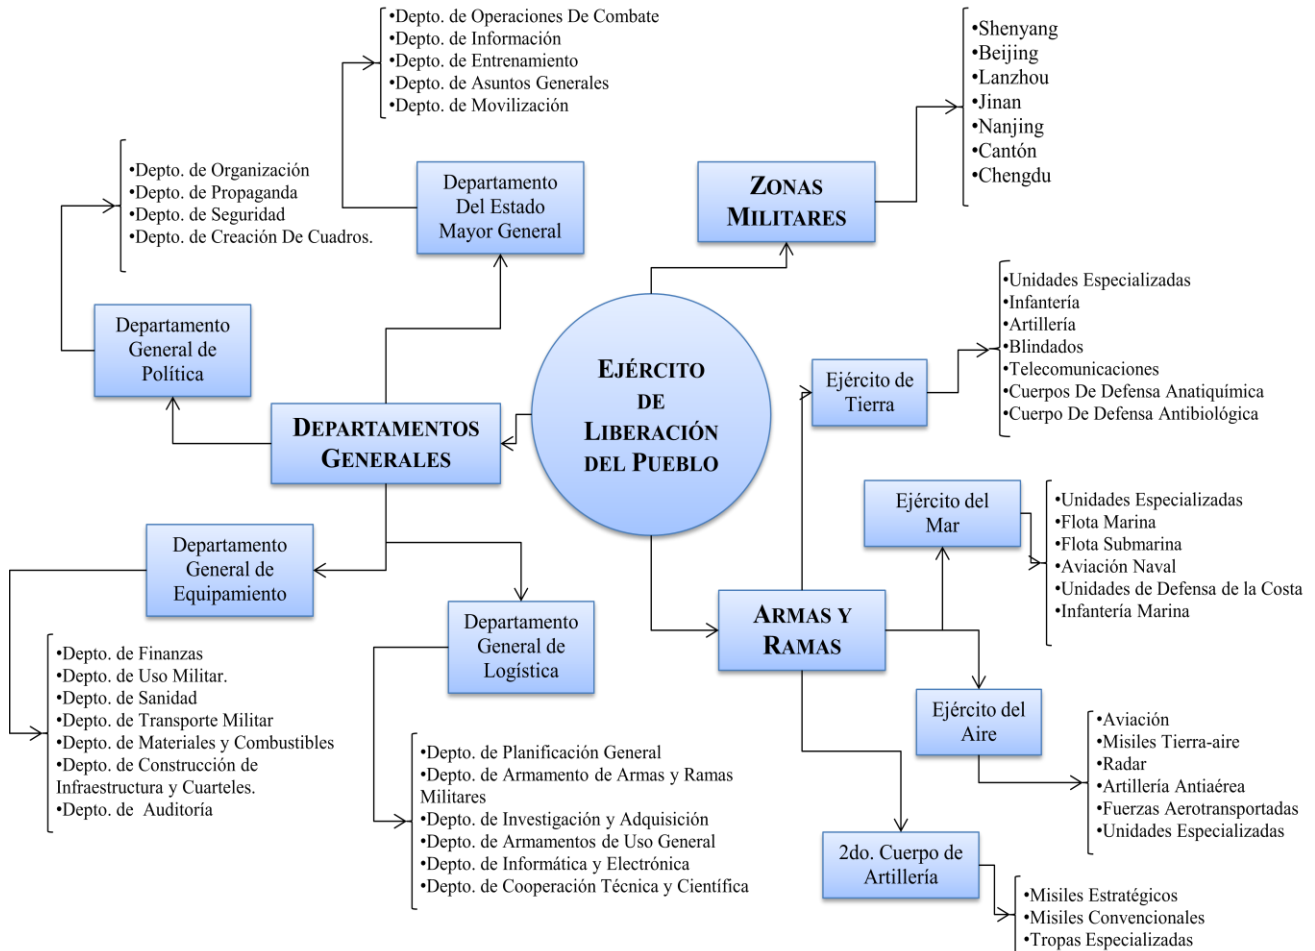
•Depto. de Operaciones De Combate
•Depto. de Información
•Depto. de Entrenamiento
•Depto. de Asuntos Generales
•Depto. de Movilización

•Shenyang
•Beijing
•Lanzhou
•Jinan
•Nanjing
•Cantón
•Chengdu

•Depto. de Organización
•Depto. de Propaganda
•Depto. de Seguridad
•Depto. de Creación De Cuadros.

Departamento Del Estado Mayor General

ZONAS MILITARES

•Unidades Especializadas
•Infantería
•Artillería
•Blindados
•Telecomunicaciones
•Cuerpos De Defensa Anatiquímica
•Cuerpo De Defensa Antibiológica

Departamento General de Política

EJÉRCITO DE LIBERACIÓN DEL PUEBLO

Ejército de Tierra

DEPARTAMENTOS GENERALES

Ejército del Mar

•Unidades Especializadas
•Flota Marina
•Flota Submarina
•Aviación Naval
•Unidades de Defensa de la Costa
•Infantería Marina

Departamento General de Equipamiento

Departamento General de Logística

ARMAS Y RAMAS

•Depto. de Finanzas
•Depto. de Uso Militar.
•Depto. de Sanidad
•Depto. de Transporte Militar
•Depto. de Materiales y Combustibles
•Depto. de Construcción de Infraestructura y Cuarteles.
•Depto. de Auditoría

Ejército del Aire

•Aviación
•Misiles Tierra-aire
•Radar
•Artillería Antiaérea
•Fuerzas Aerotransportadas
•Unidades Especializadas

•Depto. de Planificación General
•Depto. de Armamento de Armas y Ramas Militares
•Depto. de Investigación y Adquisición
•Depto. de Armamentos de Uso General
•Depto. de Informática y Electrónica
•Depto. de Cooperación Técnica y Científica

2do. Cuerpo de Artillería

•Misiles Estratégicos
•Misiles Convencionales
•Tropas Especializadas